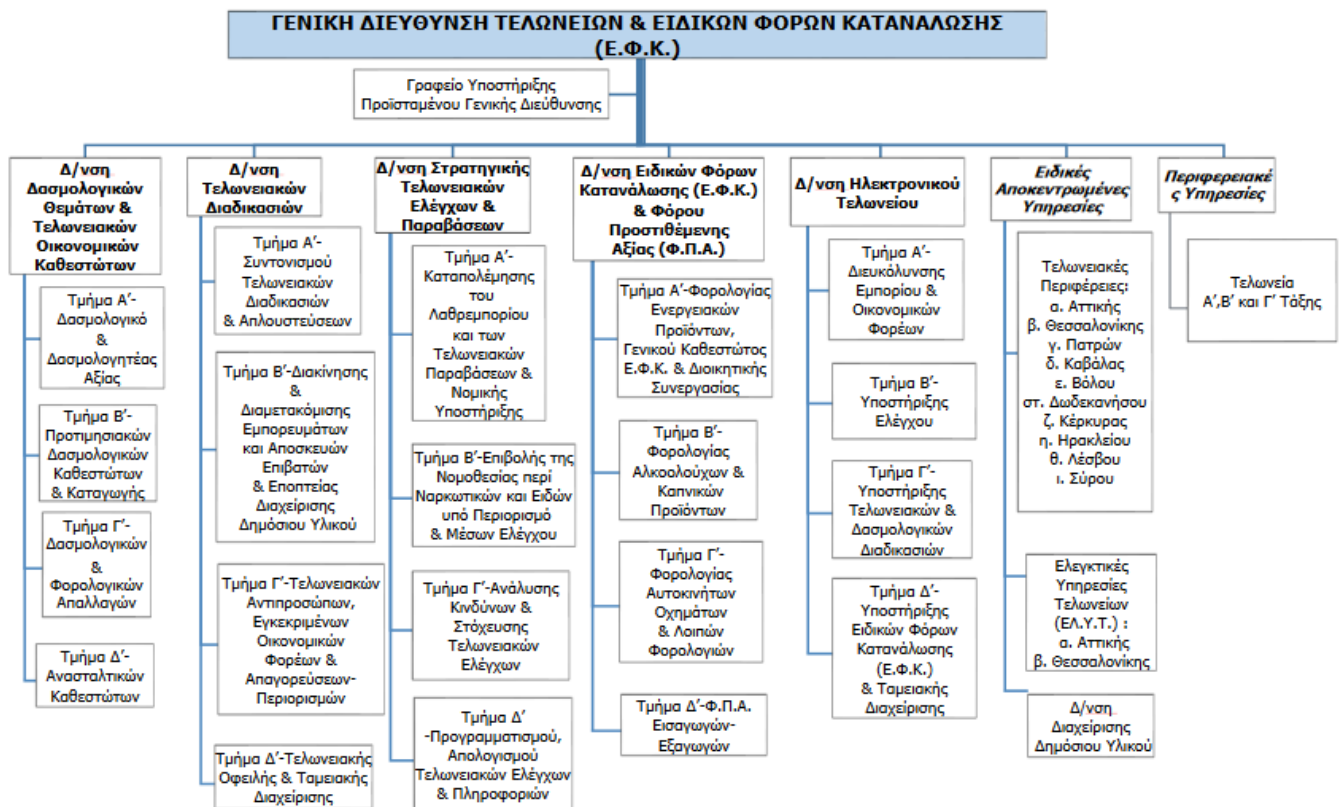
ΓΕΝΙΚΗ ΔΙΕΥΘΥΝΣΗ ΤΕΛΩΝΕΙΩΝ & ΕΙΔΙΚΩΝ ΦΟΡΩΝ ΚΑΤΑΝΑΛΩΣΗΣ (Ε.Φ.Κ.)

Γραφείο Υποστήριξης Προϊσταμένου Γενικής Διεύθυνσης

Δ/νση Δασμολογικών Θεμάτων & Τελωνειακών Οικονομικών Καθεστώτων

Τμήμα Α'- Δασμολογικό & Δασμολογητέας Αξίας

Τμήμα Β'- Προτιμησιακών Δασμολογικών Καθεστώτων & Καταγωγής

Τμήμα Γ'- Δασμολογικών & Φορολογικών Απαλλαγών

Τμήμα Δ'- Ανασταλτικών Καθεστώτων

Δ/νση Τελωνειακών Διαδικασιών

Τμήμα Α'- Συντονισμού Τελωνειακών Διαδικασιών & Απλουστεύσεων

Τμήμα Β'-Διακίνησης & Διαμετακόμισης Εμπορευμάτων και Αποσκευών Επιβατών & Εποπτείας Διαχείρισης Δημόσιου Υλικού

Τμήμα Γ'-Τελωνειακών Αντιπροσώπων, Εγκεκριμένων Οικονομικών Φορέων & Απαγορεύσεων-Περιορισμών

Τμήμα Δ'-Τελωνειακής Οφειλής & Ταμειακής Διαχείρισης

Δ/νση Στρατηγικής Τελωνειακών Ελέγχων & Παραβάσεων

Τμήμα Α'- Καταπολέμησης του Λαθρεμπορίου και των Τελωνειακών Παραβάσεων & Νομικής Υποστήριξης

Τμήμα Β'-Επιβολής της Νομοθεσίας περί Ναρκωτικών και Ειδών υπό Περιορισμό & Μέσων Ελέγχου

Τμήμα Γ'-Ανάλυσης Κινδύνων & Στόχευσης Τελωνειακών Ελέγχων

Τμήμα Δ' -Προγραμματισμού, Απολογισμού Τελωνειακών Ελέγχων & Πληροφορικών

Δ/νση Ειδικών Φόρων Κατανάλωσης (Ε.Φ.Κ.) & Φόρου Προστιθέμενης Αξίας (Φ.Π.Α.)

Τμήμα Α'-Φορολογίας Ενεργειακών Προϊόντων, Γενικού Καθεστώτος Ε.Φ.Κ. & Διοικητικής Συνεργασίας

Τμήμα Β'- Φορολογίας Αλκοολούχων & Καπνικών Προϊόντων

Τμήμα Γ'- Φορολογίας Αυτοκινήτων Οχημάτων & Λοιπών Φορολογιών

Τμήμα Δ'-Φ.Π.Α. Εισαγωγών-Εξαγωγών

Δ/νση Ηλεκτρονικού Τελωνείου

Τμήμα Α'- Διευκόλυνσης Εμπορίου & Οικονομικών Φορέων

Τμήμα Β'- Υποστήριξης Ελέγχου

Τμήμα Γ'- Υποστήριξης Τελωνειακών & Δασμολογικών Διαδικασιών

Τμήμα Δ'- Υποστήριξης Ειδικών Φόρων Κατανάλωσης (Ε.Φ.Κ.) & Ταμειακής Διαχείρισης

Ειδικές Αποκεντρωμένες Υπηρεσίες

Τελωνειακές Περιφέρειες: α. Αττικής β. Θεσσαλονίκης γ. Πατρών δ. Καβάλας ε. Βόλου στ. Δωδεκανήσου ζ. Κέρκυρας η. Ηρακλείου θ. Λέσβου ι. Σύρου

Ελεγκτικές Υπηρεσίες Τελωνείων (ΕΛ.Υ.Τ.) : α. Αττικής β. Θεσσαλονίκης

Δ/νση Διαχείρισης Δημόσιου Υλικού

Περιφερειακές Υπηρεσίες

Τελωνεία Α',Β' και Γ' Τάξης